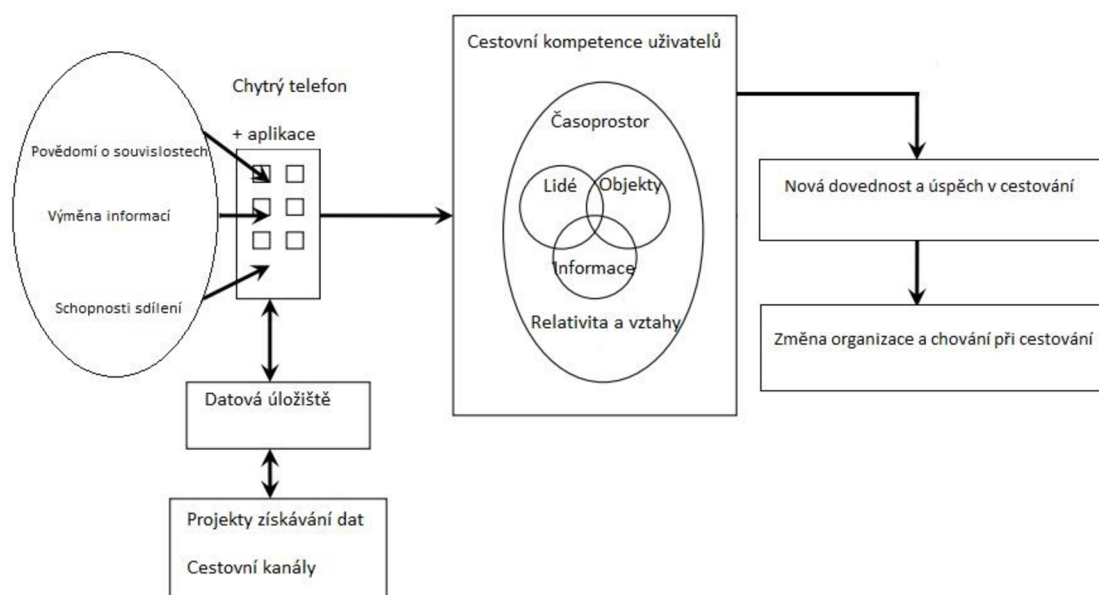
Povědomí o souvislostech

Výměna informací

Schopnosti sdílení

Chytrý telefon

+ aplikace

Datová úložiště

Projekty získávání dat

Cestovní kanály

Cestovní kompetence uživatelů

Časoprostor

Lidé

Objekty

Informace

Relativita a vztahy

Nová dovednost a úspěch v cestování

Změna organizace a chování při cestování